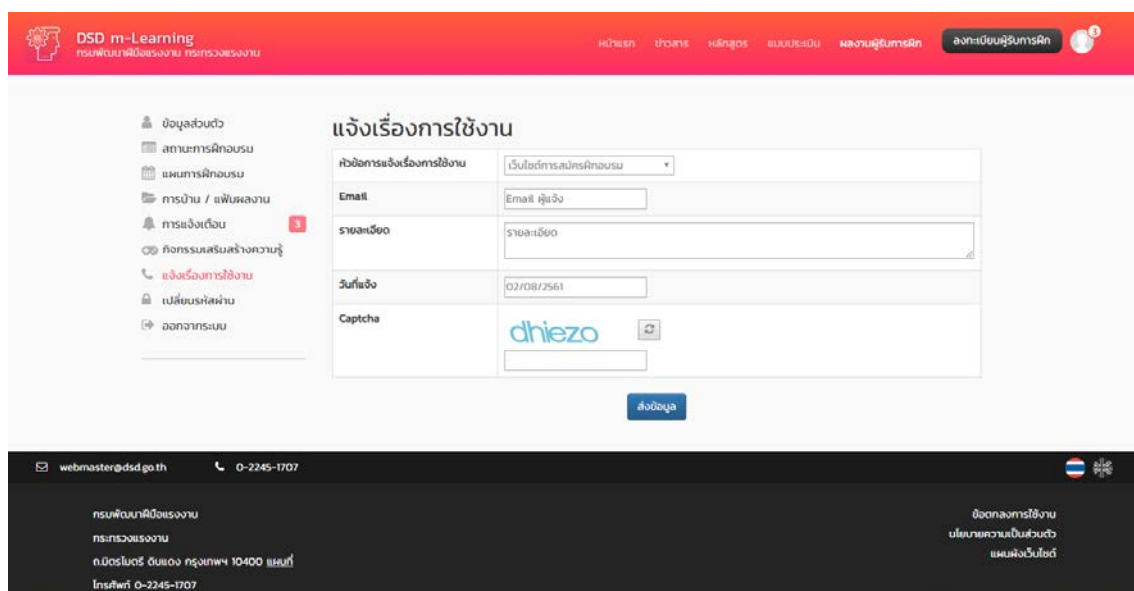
DSD m-Learning
กรมพัฒนาฝีมือแรงงาน กระทรวงแรงงาน

หน้าแรก ข่าวสาร หลักสูตร แบบประเมิน ผลงานผู้รับการฝึก ลงทะเบียนผู้รับการฝึก 3

ข้อมูลส่วนตัว
สถานะการฝึกอบรม
แผนการฝึกอบรม
การบ้าน / แฟ้มผลงาน
การแจ้งเตือน 3
กิจกรรมเสริมสร้างความรู้
แจ้งเรื่องการใช้งาน
เปลี่ยนรหัสผ่าน
ออกจากระบบ

แจ้งเรื่องการใช้งาน

| หัวข้อการแจ้งเรื่องการใช้งาน | เว็บไซต์การสมัครฝึกอบรม |
|---|---|
| Email | Email ผู้แจ้ง |
| รายละเอียด | รายละเอียด |
| วันที่แจ้ง | 02/08/2561 |
| Captcha | dhiezo |

ส่งข้อมูล

webmaster@dsd.go.th 0-2245-1707

กรมพัฒนาฝีมือแรงงาน
กระทรวงแรงงาน
ถ.มิตรไมตรี ดินแดง กรุงเทพฯ 10400 แผนที่
โทรศัพท์ 0-2245-1707

ข้อตกลงการใช้งาน
นโยบายความเป็นส่วนตัว
แผนผังเว็บไซต์